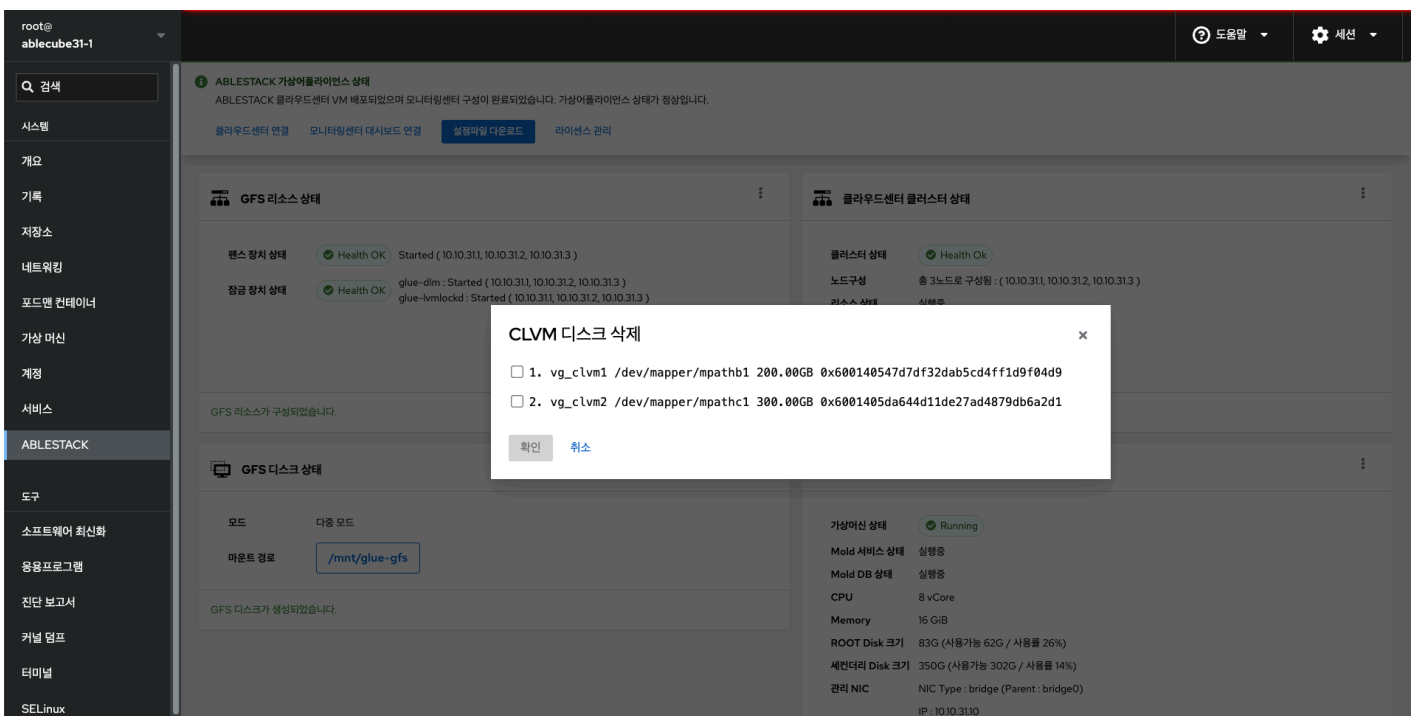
root@
ablecube31-1

Q 검색

시스템
개요
기록
저장소
네트워킹
포드맨 컨테이너
가상 머신
계정
서비스
ABLESTACK

도구
소프트웨어 최신화
응용프로그램
진단 보고서
커널 덤프
터미널
SELinux

도움말
세션

ABLESTACK 가상어플라이언스 상태
ABLESTACK 클라우드센터 VM 배포되었으며 모니터링센터 구성이 완료되었습니다. 가상어플라이언스 상태가 정상입니다.
클라우드센터 연결 모니터링센터 대시보드 연결 설정파일 다운로드 라이센스 관리

GFS 리소스 상태
펜스 장치 상태 Health OK Started ( 10.10.31.1, 10.10.31.2, 10.10.31.3 )
잠금 장치 상태 Health OK glue-dlm : Started ( 10.10.31.1, 10.10.31.2, 10.10.31.3 )
glue-lvmlockd : Started ( 10.10.31.1, 10.10.31.2, 10.10.31.3 )
GFS 리소스가 구성되었습니다.

클라우드센터 클러스터 상태
클러스터 상태 Health Ok
노드구성 총 3노드로 구성됨 : ( 10.10.31.1, 10.10.31.2, 10.10.31.3 )
리소스 상태 실행중

CLVM 디스크 삭제
×
1. vg_clvm1 /dev/mapper/mpathb1 200.00GB 0x600140547d7df32dab5cd4ff1d9f04d9
2. vg_clvm2 /dev/mapper/mpathc1 300.00GB 0x6001405da644d11de27ad4879db6a2d1
확인 취소

GFS 디스크 상태
모드 다중 모드
마운트 경로 /mnt/glue-gfs
GFS 디스크가 생성되었습니다.

가상머신 상태 Running
Mold 서비스 상태 실행중
Mold DB 상태 실행중
CPU 8 vCore
Memory 16 GiB
ROOT Disk 크기 83G (사용가능 62G / 사용률 26%)
세컨더리 Disk 크기 350G (사용가능 302G / 사용률 14%)
관리 NIC NIC Type : bridge (Parent : bridge0)
IP : 10.10.31.10